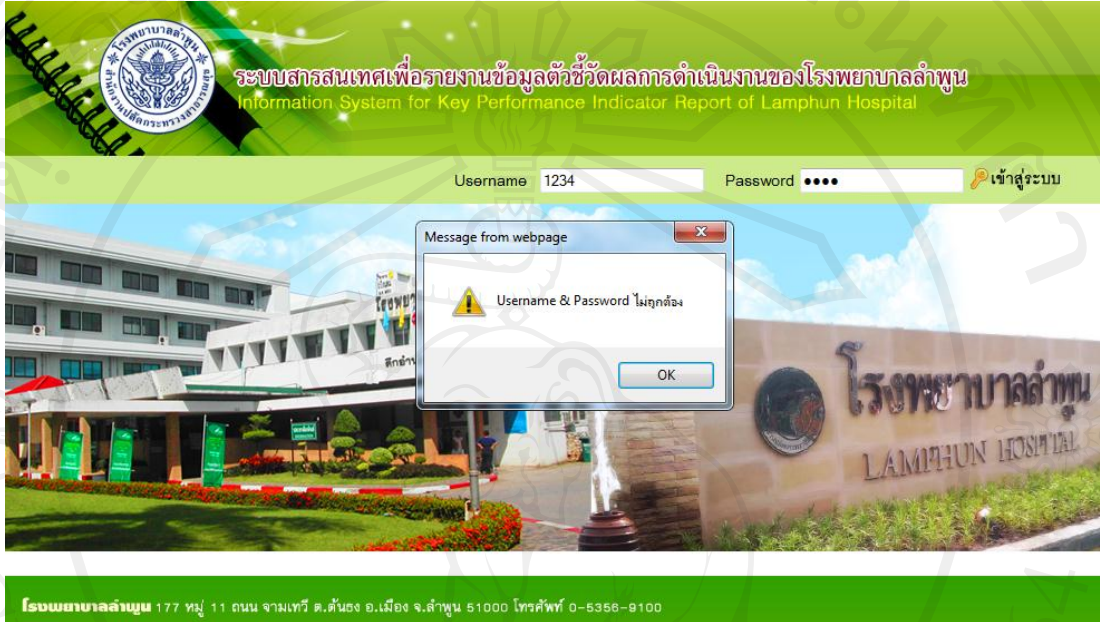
ระบบสารสนเทศเพื่อรายงานข้อมูลตัวชี้วัดผลการดำเนินงานของโรงพยาบาลลำพูน
Information System for Key Performance Indicator Report of Lamphun Hospital

Username 1234 Password ●●●● เข้าสู่ระบบ

Message from webpage

Username & Password ไม่ถูกต้อง

OK

โรงพยาบาลลำพูน
LAMPHUN HOSPITAL

โรงพยาบาลลำพูน 177 หมู่ 11 ถนน จามเทวี ต.ต้นธง อ.เมือง จ.ลำพูน 51000 โทรศัพท์ 0-5356-9100